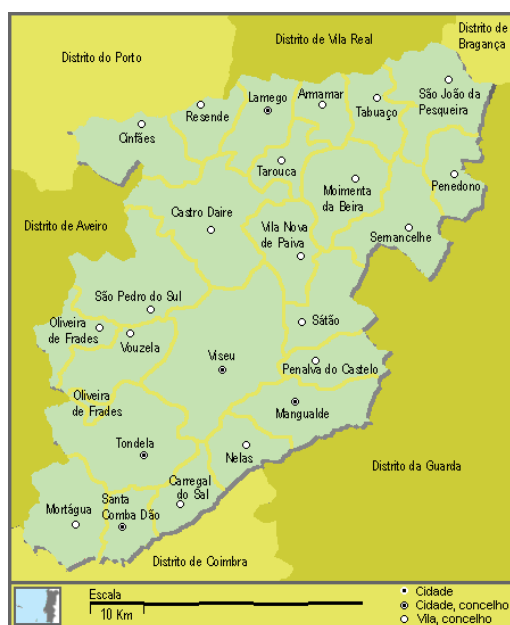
Distrito do Porto

Distrito de Vila Real

Distrito de Bragança

Lamego

Armamar

Resende

Tabuaço

São João da Pesqueira

Cinfães

Tarouca

Moimenta da Beira

Penedono

Distrito de Aveiro

Castro Daire

Vila Nova de Paiva

Sernancelhe

São Pedro do Sul

Sátão

Oliveira de Frades

Vouzela

Viseu

Penalva do Castelo

Oliveira de Frades

Mangualde

Tondela

Nelas

Distrito da Guarda

Carregal do Sal

Mortágua

Santa Comba Dão

Distrito de Coimbra

Escala

10 Km

Cidade

Cidade, concelho

Vila, concelho